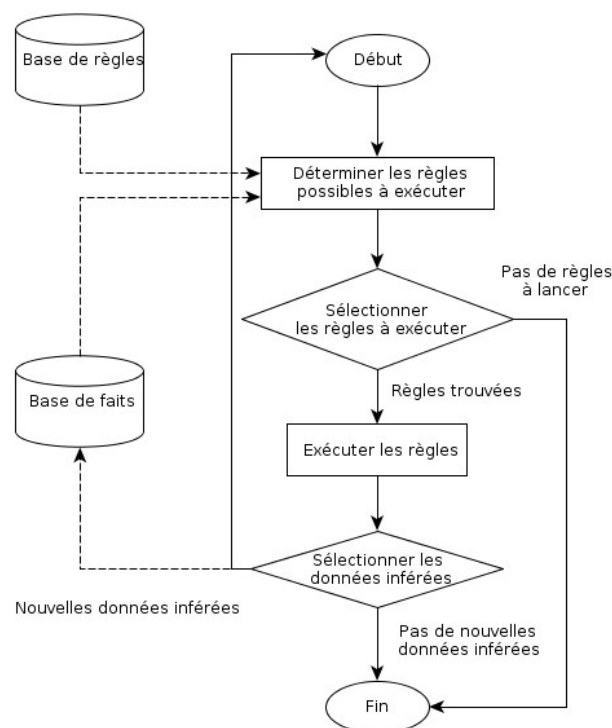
Base de règles

Début

Déterminer les règles possibles à exécuter

Pas de règles à lancer

Sélectionner les règles à exécuter

Base de faits

Règles trouvées

Exécuter les règles

Sélectionner les données inférées

Nouvelles données inférées

Pas de nouvelles données inférées

Fin